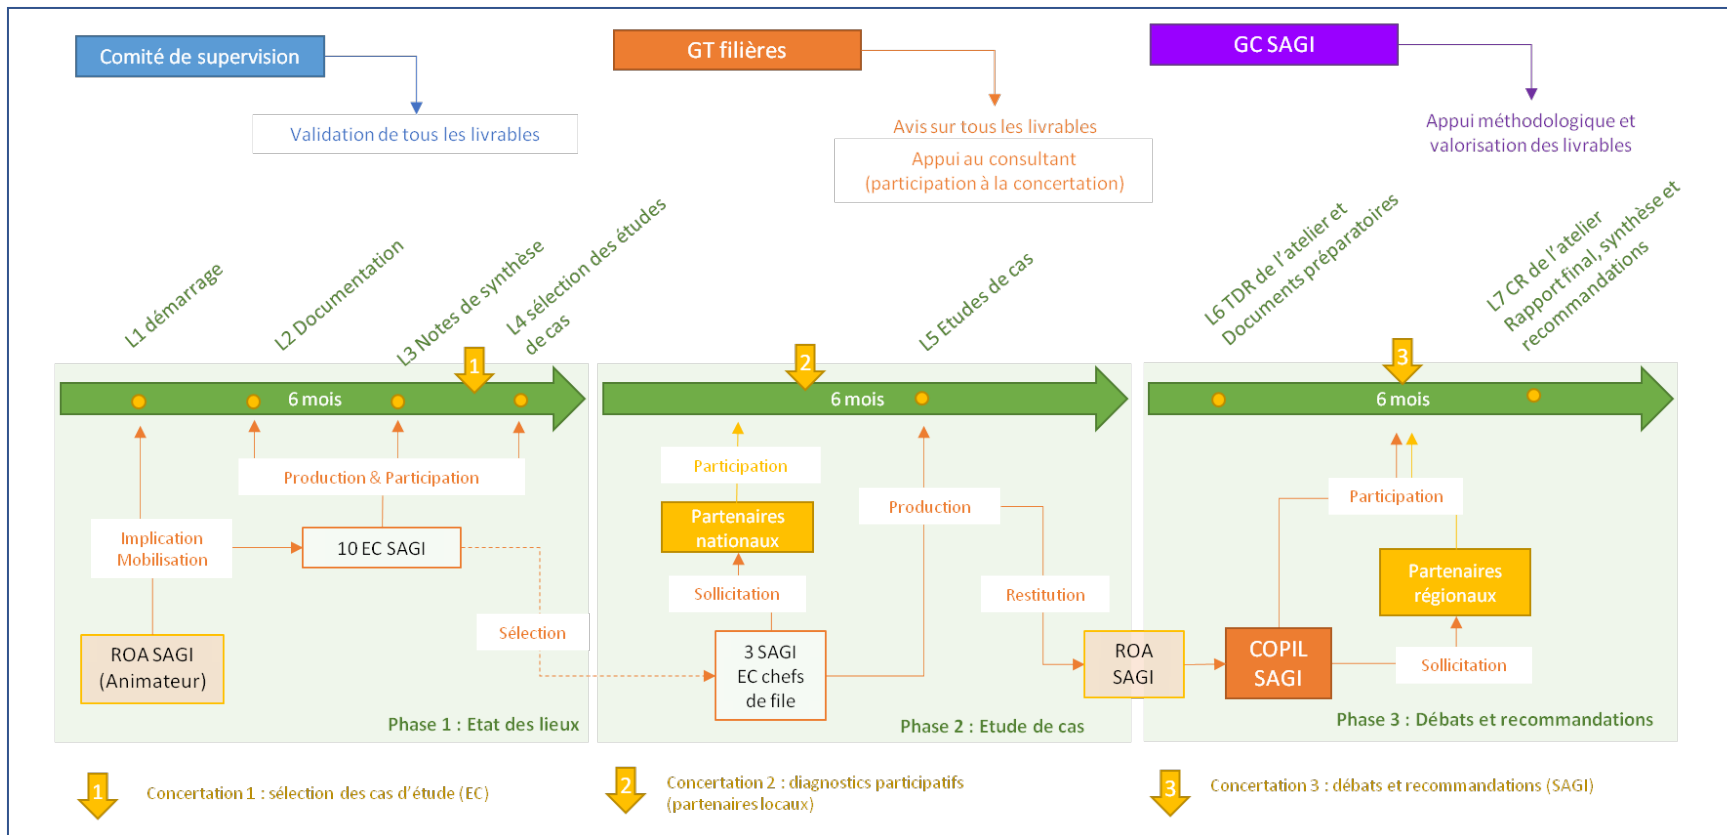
Comité de supervision

Validation de tous les livrables

GT filières

Avis sur tous les livrables

Appui au consultant (participation à la concertation)

GC SAGI

Appui méthodologique et valorisation des livrables

L1 démarrage

L2 Documentation

L3 Notes de synthèse

L4 sélection des études de cas

L5 Etudes de cas

L6 TDR de l'atelier et Documents préparatoires

L7 CR de l'atelier Rapport final, synthèse et recommandations

1

6 mois

Production & Participation

Implication Mobilisation

10 EC SAGI

ROA SAGI (Animateur)

Sélection

Phase 1 : Etat des lieux

2

6 mois

Participation

Partenaires nationaux

Sollicitation

3 SAGI EC chefs de file

Production

Restitution

Phase 2 : Etude de cas

3

6 mois

ROA SAGI

COPIL SAGI

Participation

Partenaires régionaux

Sollicitation

Phase 3 : Débats et recommandations

1 Concertation 1 : sélection des cas d'étude (EC)

2 Concertation 2 : diagnostics participatifs (partenaires locaux)

3 Concertation 3 : débats et recommandations (SAGI)